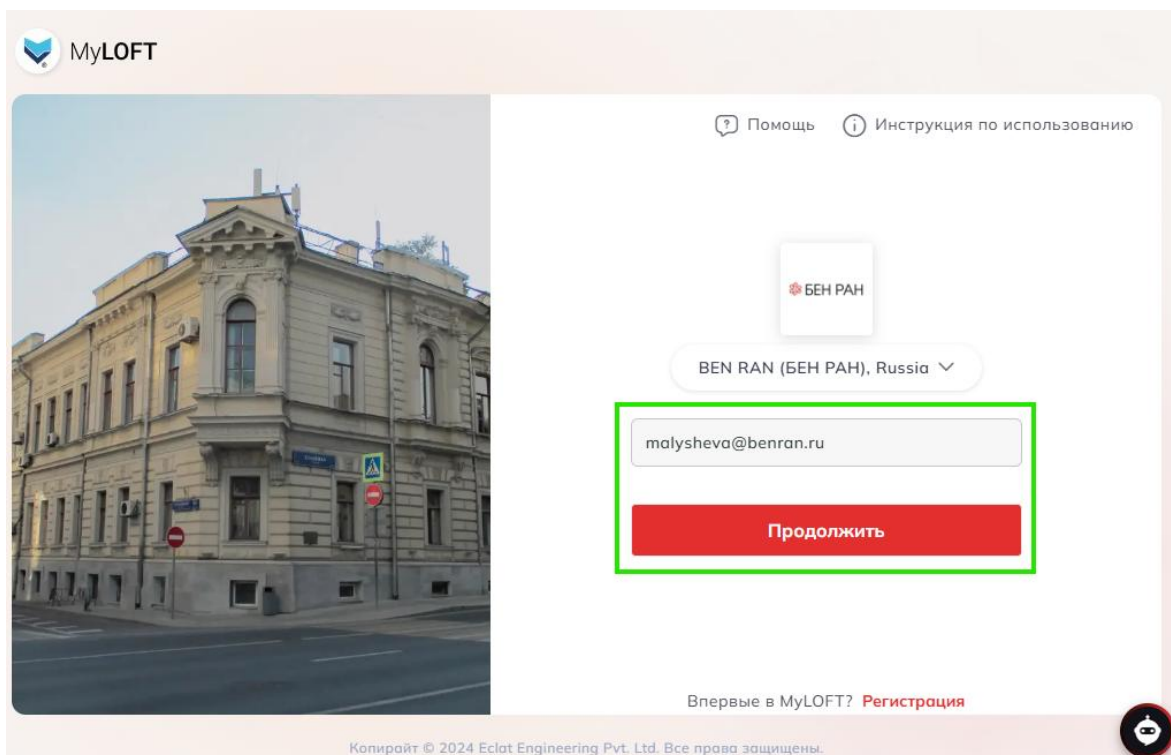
MyLOFT

Помощь Инструкция по использованию

БЕН РАН

BEN RAN (БЕН РАН), Russia

malysheva@benran.ru

Продолжить

Впервые в MyLOFT? Регистрация

Копирайт © 2024 Eclat Engineering Pvt. Ltd. Все права защищены.